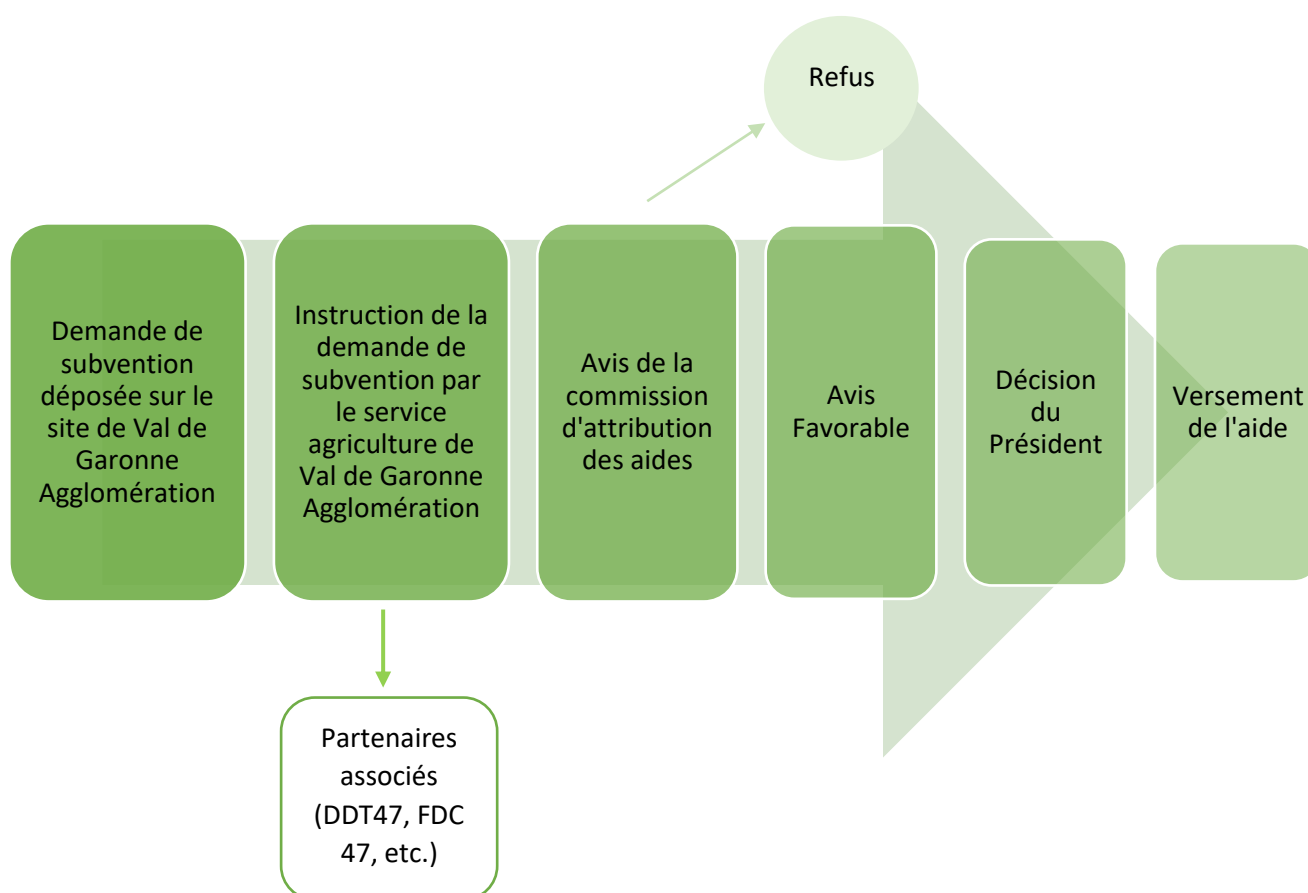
Refus

Demande de subvention déposée sur le site de Val de Garonne Agglomération

Instruction de la demande de subvention par le service agriculture de Val de Garonne Agglomération

Partenaires associés (DDT47, FDC 47, etc.)

Avis de la commission d'attribution des aides

Avis Favorable

Décision du Président

Versement de l'aide